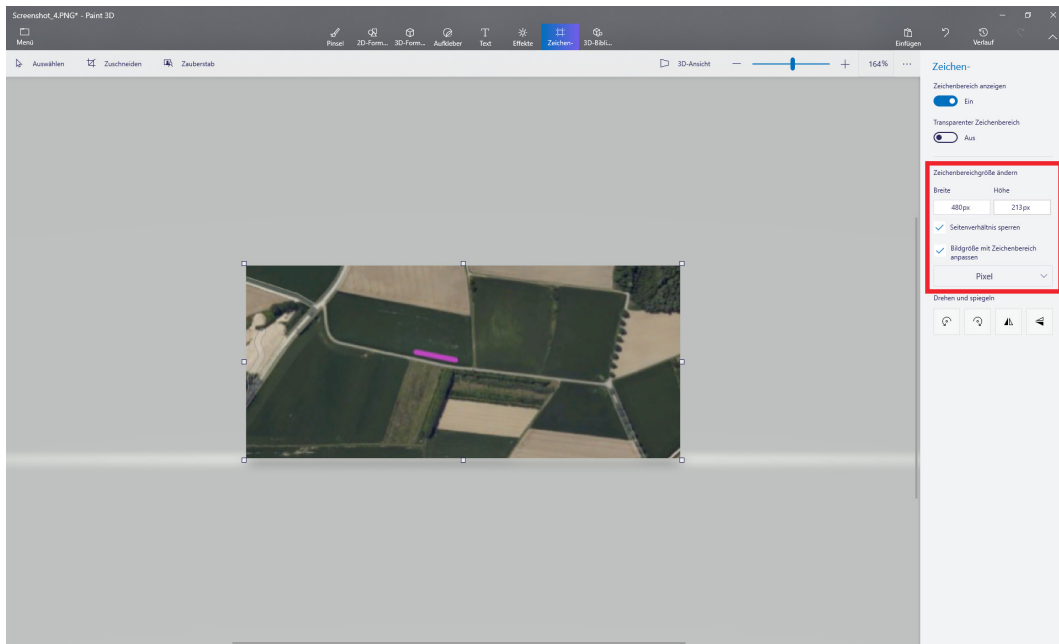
Screenshot_4.PNG* - Paint 3D

Menü

Pinsel 2D-Form... 3D-Form... Aufkleber Text Effekte Zeichen- 3D-Bibli...

Einfügen Verlauf

Auswählen Zuschneiden Zauberstab

3D-Ansicht 164% ···

Zeichen-

Zeichenbereich anzeigen

Ein

Transparenter Zeichenbereich

Aus

Zeichenbereichgröße ändern

Breite Höhe

480px 213px

Seitenverhältnis sperren

Bildgröße mit Zeichenbereich anpassen

Pixel

Drehen und spiegeln